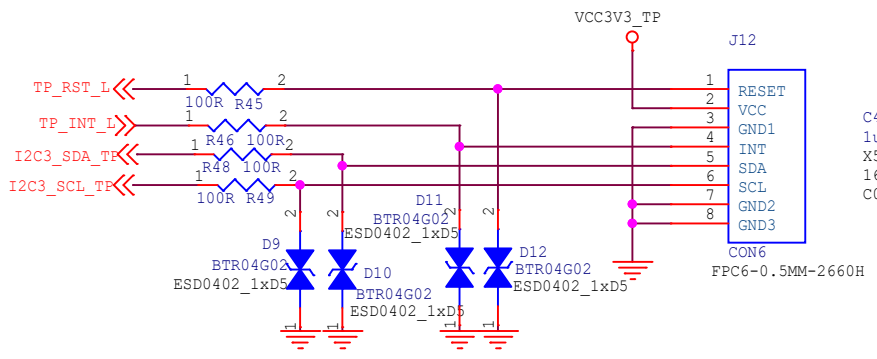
VCC3V3_TP

J12

TP_RST_L
1
2
100R R45

TP_INT_L
1
2
R46 100R

I2C3_SDA_TP
1
2
R48 100R

I2C3_SCL_TP
1
2
100R R49

1 RESET
2 VCC
3 GND1
4 INT
5 SDA
6 SCL
7 GND2
8 GND3

CON6
FPC6-0.5MM-2660H

C4
1u
X5
16
C0

D11
BTR04G02
ESD0402_1xD5
2
1

D12
BTR04G02
ESD0402_1xD5
2
1

D9
BTR04G02
ESD0402_1xD5
2
1

D10
BTR04G02
ESD0402_1xD5
2
1